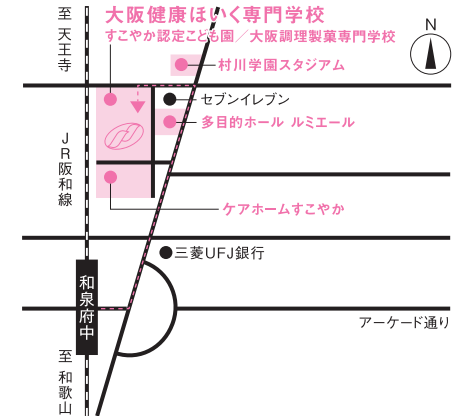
至天王寺

大阪健康ほいく専門学校
すこやか認定こども園／大阪調理製菓専門学校

N

村川学園スタジアム

セブンイレブン

多目的ホール ルミエール

JR阪和線

ケアホームすこやか

三菱UFJ銀行

和泉府中

アーケード通り

至和歌山